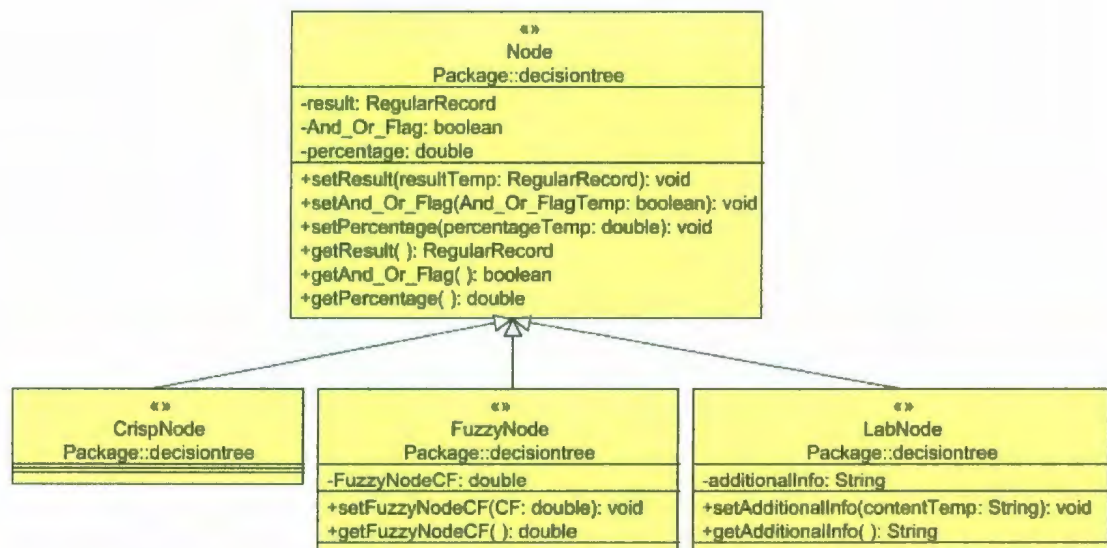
«»
Node
Package::decisiontree

-result: RegularRecord
-And_Or_Flag: boolean
-percentage: double

+setResult(resultTemp: RegularRecord): void
+setAnd_Or_Flag(And_Or_FlagTemp: boolean): void
+setPercentage(percentageTemp: double): void
+getResult( ): RegularRecord
+getAnd_Or_Flag( ): boolean
+getPercentage( ): double

«»
CrispNode
Package::decisiontree

«»
FuzzyNode
Package::decisiontree

-FuzzyNodeCF: double

+setFuzzyNodeCF(CF: double): void
+getFuzzyNodeCF( ): double

«»
LabNode
Package::decisiontree

-additionalInfo: String

+setAdditionalInfo(contentTemp: String): void
+getAdditionalInfo( ): String